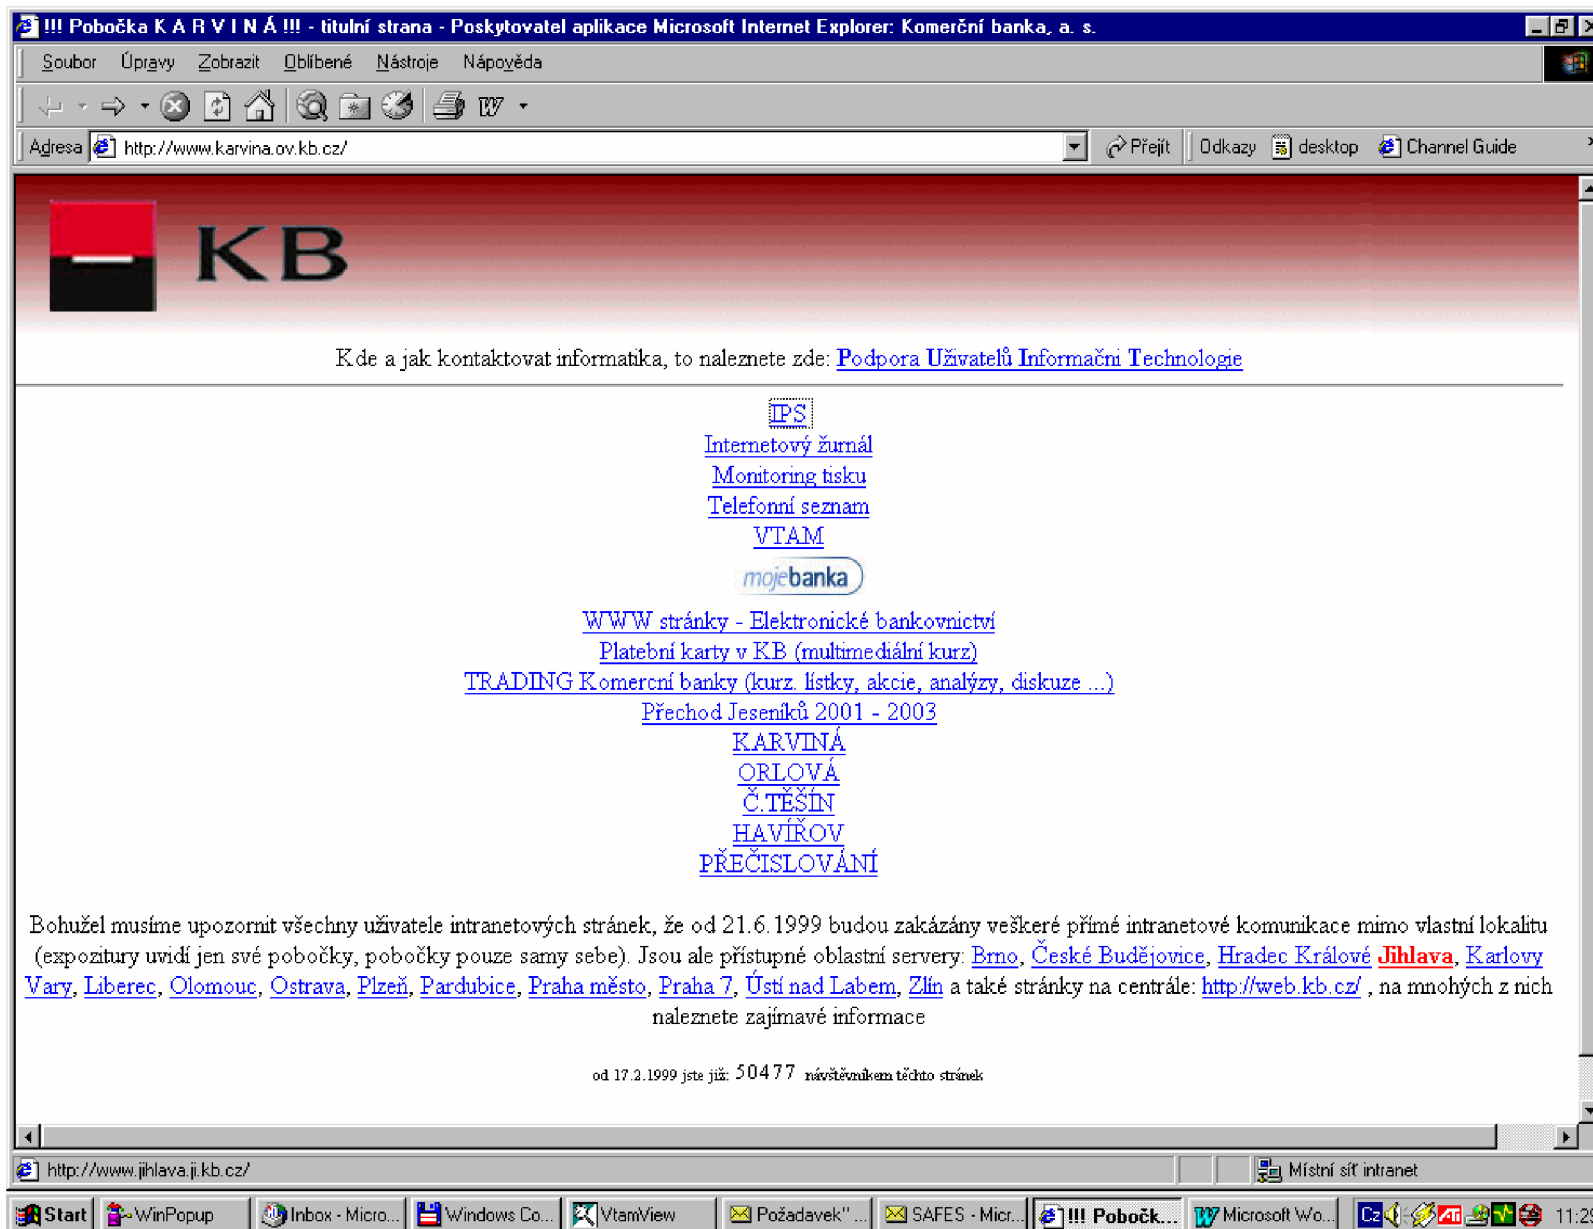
!!! Pobočka K A R V I N Á !!! - titulní strana - Poskytovatel aplikace Microsoft Internet Explorer: Komerční banka, a. s.

Soubor Úpravy Zobrazit Oblíbené Nástroje Nápověda

Adresa http://www.karvina.ov.kb.cz/ Přejít Odkazy desktop Channel Guide

KB

Kde a jak kontaktovat informatika, to naleznete zde: Podpora Uživatelů Informační Technologie

IPS
Internetový žurnál
Monitoring tisku
Telefonní seznam
VTAM
mojebanka
WWW stránky - Elektronické bankovnictví
Platební karty v KB (multimediální kurz)
TRADING Komerční banky (kurz. lístky, akcie, analýzy, diskuze ...)
Přechod Jeseníků 2001 - 2003
KARVINÁ
ORLOVÁ
Č.TĚŠÍN
HAVÍŘOV
PŘEČISLOVÁNÍ

Bohužel musíme upozornit všechny uživatele intranetových stránek, že od 21.6.1999 budou zakázány veškeré přímé intranetové komunikace mimo vlastní lokalitu (expozitury uvidí jen své pobočky, pobočky pouze samy sebe). Jsou ale přístupné oblastní servery: Brno, České Budějovice, Hradec Králové Jihlava, Karlovy Vary, Liberec, Olomouc, Ostrava, Plzeň, Pardubice, Praha město, Praha 7, Ústí nad Labem, Zlín a také stránky na centrále: http://web.kb.cz/ , na mnohých z nich naleznete zajímavé informace

od 17.2.1999 jste již: 50477 návštěvníkem těchto stránek

http://www.jihlava.ji.kb.cz/ Místní síť intranet

Start WinPopup Inbox - Micro... Windows Co... VtamView Požadavek" ... SAFES - Micr... !!! Pobočk... Microsoft Wo... 11:2